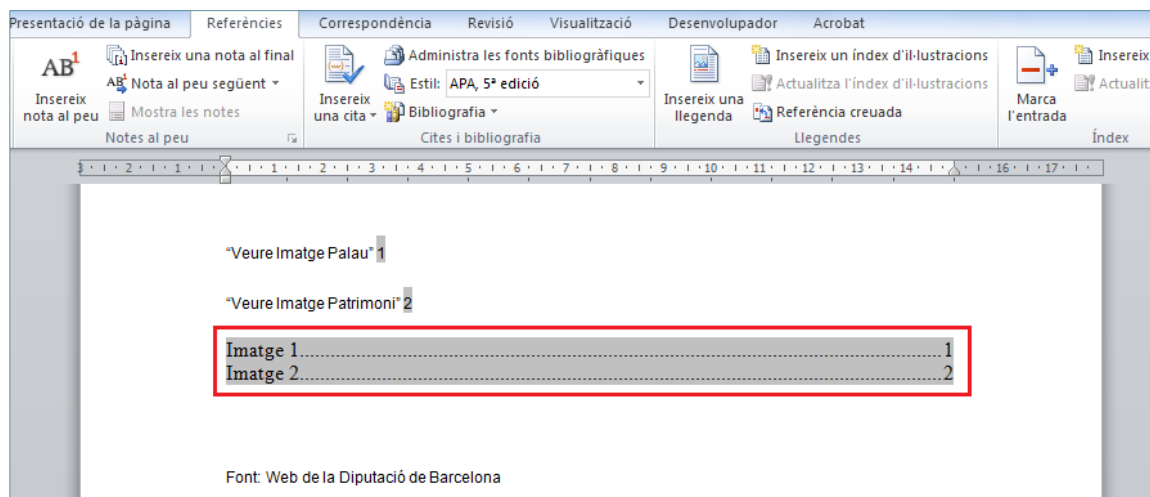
Presentació de la pàgina | Referències | Correspondència | Revisió | Visualització | Desenvolupador | Acrobat

$AB^1$ Insereix nota al peu
Insereix una nota al final
Nota al peu següent
Mostra les notes
Notes al peu

Insereix una cita
Administra les fonts bibliogràfiques
Estil: APA, 5ª edició
Bibliografia
Cites i bibliografia

Insereix una llegenda
Insereix un índex d'il·lustracions
Actualitza l'índex d'il·lustracions
Referència creuada
Llegendes

Marca l'entrada
Insereix
Actualit
Índex

"Veure Imatge Palau" 1

"Veure Imatge Patrimoni" 2

Imatge 1........................................................................................................1
Imatge 2........................................................................................................2

Font: Web de la Diputació de Barcelona